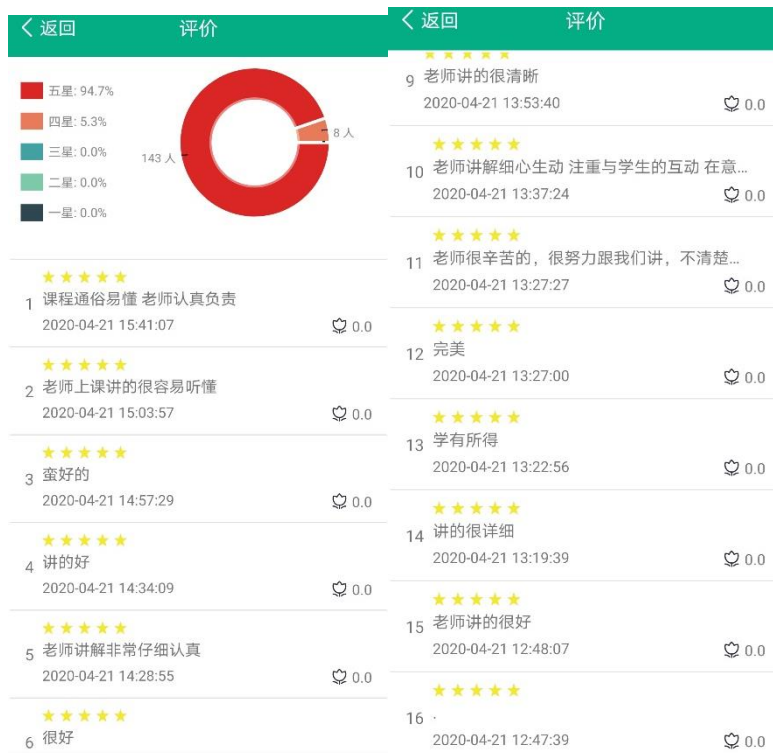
< 返回 评价

五星: 94.7%
四星: 5.3%
三星: 0.0%
二星: 0.0%
一星: 0.0%

8 人
143 人

★★★★★
1 课程通俗易懂 老师认真负责
2020-04-21 15:41:07 0.0

★★★★★
2 老师上课讲的很容易听懂
2020-04-21 15:03:57 0.0

★★★★★
3 蛮好的
2020-04-21 14:57:29 0.0

★★★★★
4 讲的好
2020-04-21 14:34:09 0.0

★★★★★
5 老师讲解非常仔细认真
2020-04-21 14:28:55 0.0

★★★★★
6 很好

< 返回 评价

9 老师讲的很清晰
2020-04-21 13:53:40 0.0

★★★★★
10 老师讲解细心生动 注重与学生的互动 在意...
2020-04-21 13:37:24 0.0

★★★★★
11 老师很辛苦的，很努力跟我们讲，不清楚...
2020-04-21 13:27:27 0.0

★★★★★
12 完美
2020-04-21 13:27:00 0.0

★★★★★
13 学有所得
2020-04-21 13:22:56 0.0

★★★★★
14 讲的很详细
2020-04-21 13:19:39 0.0

★★★★★
15 老师讲的很好
2020-04-21 12:48:07 0.0

★★★★★
16 ·
2020-04-21 12:47:39 0.0